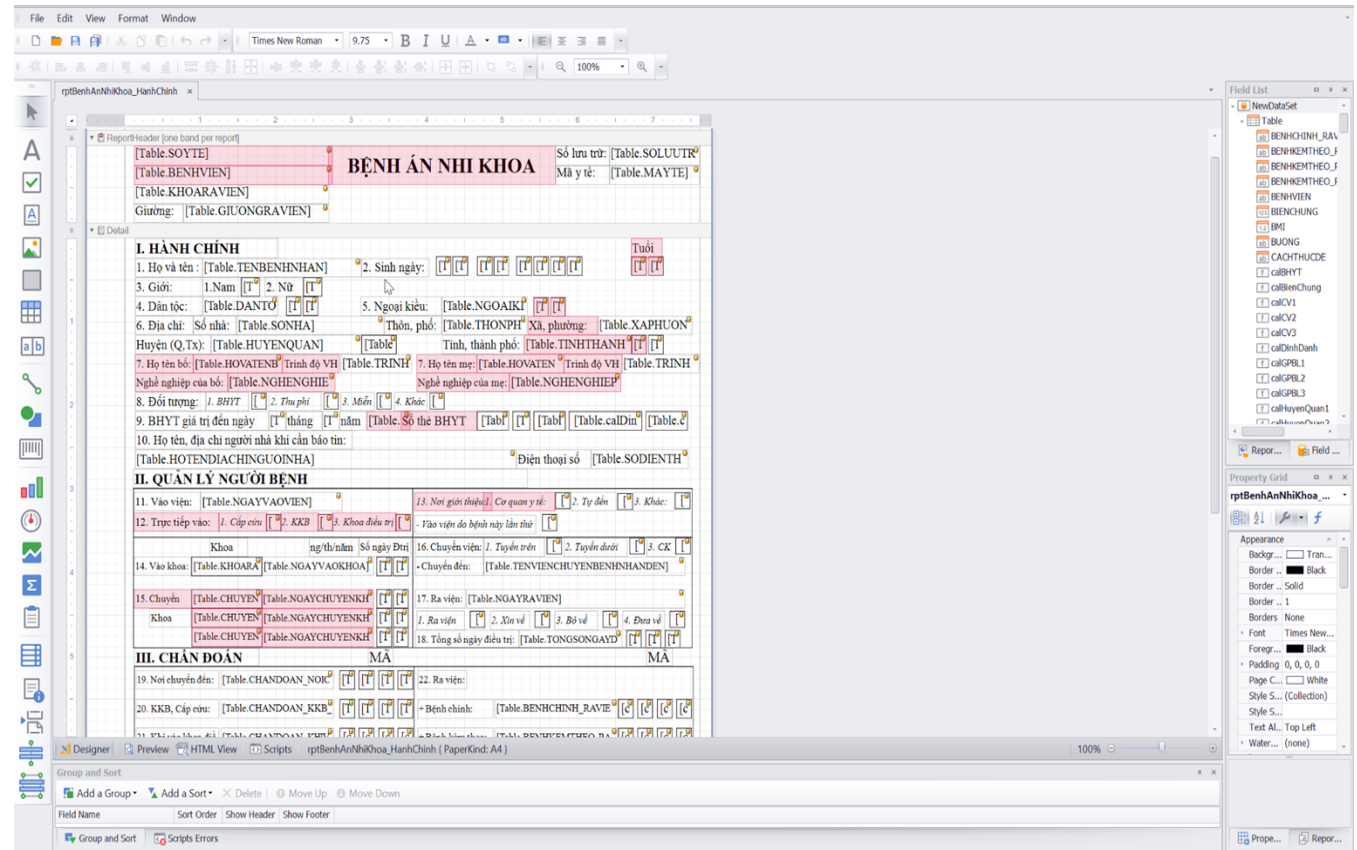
File Edit View Format Window

Times New Roman 9.75 B I U A

100%

rptBenhAnNhiKhoa_HanhChinh ×

ReportHeader [one band per report]

[Table.SOYTE]
[Table.BENHVIEN]
[Table.KHOARAVIEN]
Giường: [Table.GIUONGRAVIEN]

BỆNH ÁN NHI KHOA

Số lưu trữ: [Table.SOLUUTR]
Mã y tế: [Table.MAYTE]

Detail

I. HÀNH CHÍNH
Tuổi
1. Họ và tên : [Table.TENBENHNHAN] 2. Sinh ngày: [T [T [T [T [T [T [T [T [T [T
3. Giới: 1.Nam [T 2. Nữ [T
4. Dân tộc: [Table.DANTO [T [T 5. Ngoại kiều: [Table.NGOAIKI [T [T
6. Địa chỉ: Số nhà: [Table.SONHA] Thôn, phố: [Table.THONPH Xã, phường: [Table.XAPHUON
Huyện (Q,Tx): [Table.HUYENQUAN] [Table Tỉnh, thành phố: [Table.TINHTHANH [T [T
7. Họ tên bố: [Table.HOVATENB Trình độ VH [Table.TRINH 7. Họ tên mẹ: [Table.HOVATEN Trình độ VH [Table.TRINH
Nghề nghiệp của bố: [Table.NGHENGHIE Nghề nghiệp của mẹ: [Table.NGHENGHIEP
8. Đối tượng: 1. BHYT [T 2. Thu phí [T 3. Miễn [T 4. Khác [T
9. BHYT giá trị đến ngày [T tháng [T năm [Table. Số thẻ BHYT [Tabl [T [Tabl [Table.calDin [Table.c
10. Họ tên, địa chỉ người nhà khi cần báo tin:
[Table.HOTENDIACHINGUOINHA] Điện thoại số [Table.SODIENTH

II. QUẢN LÝ NGƯỜI BỆNH
11. Vào viện: [Table.NGAYVAOVIEN] 13. Nơi giới thiệu: 1. Cơ quan y tế: [T 2. Tự đến [T 3. Khác: [T
12. Trực tiếp vào: 1. Cấp cứu [T 2. KKB [T 3. Khoa điều trị [T - Vào viện do bệnh này lần thứ [T
Khoa ng/th/năm Số ngày Đtrị 16. Chuyển viện: 1. Tuyến trên [T 2. Tuyến dưới [T 3. CK [T
14. Vào khoa: [Table.KHOARA [Table.NGAYVAOKHOA [T [T - Chuyển đến: [Table.TENVIENCHUYENBENHNHANDEN]
15. Chuyển Khoa [Table.CHUYEN [Table.NGAYCHUYENKH [T [T 17. Ra viện: [Table.NGAYRAVIEN]
[Table.CHUYEN [Table.NGAYCHUYENKH [T [T 1. Ra viện [T 2. Xin về [T 3. Bỏ về [T 4. Đưa về [T
[Table.CHUYEN [Table.NGAYCHUYENKH [T [T 18. Tổng số ngày điều trị: [Table.TONGSONGAYD [T [T [T

III. CHẨN ĐOÁN MÃ MÃ
19. Nơi chuyển đến: [Table.CHANDOAN_NOIC [T [T [T [T 22. Ra viện:
20. KKB, Cấp cứu: [Table.CHANDOAN_KKB [T [T [T [T + Bệnh chính: [Table.BENHCHINH_RAVIE [C [C [C [C
21. Khi vào khoa điều [Table.CHANDOAN_KHIV + Bệnh kèm theo: [Table.BENHKEMTHEO_RA

Designer Preview HTML View Scripts rptBenhAnNhiKhoa_HanhChinh { PaperKind: A4 } 100%

Group and Sort
Add a Group Add a Sort Delete Move Up Move Down
Field Name Sort Order Show Header Show Footer
Group and Sort Scripts Errors

Field List
NewDataSet
Table
BENHCHINH_RAV
BENHKEMTHEO_F
BENHKEMTHEO_F
BENHKEMTHEO_F
BENHVIEN
BIENCHUNG
BMI
BUONG
CACHTHUCDE
calBHYT
calBienChung
calCV1
calCV2
calCV3
calDinhDanh
calGPBL1
calGPBL2
calGPBL3
calHuyenQuan1
Repor... Field ...

Property Grid
rptBenhAnNhiKhoa_...
Appearance
Backgr... Tran...
Border ... Black
Border ... Solid
Border ... 1
Borders None
Font Times New...
Foregr... Black
Padding 0, 0, 0, 0
Page C... White
Style S... (Collection)
Style S...
Text Al... Top Left
Water... (none)
Prope... Repor...